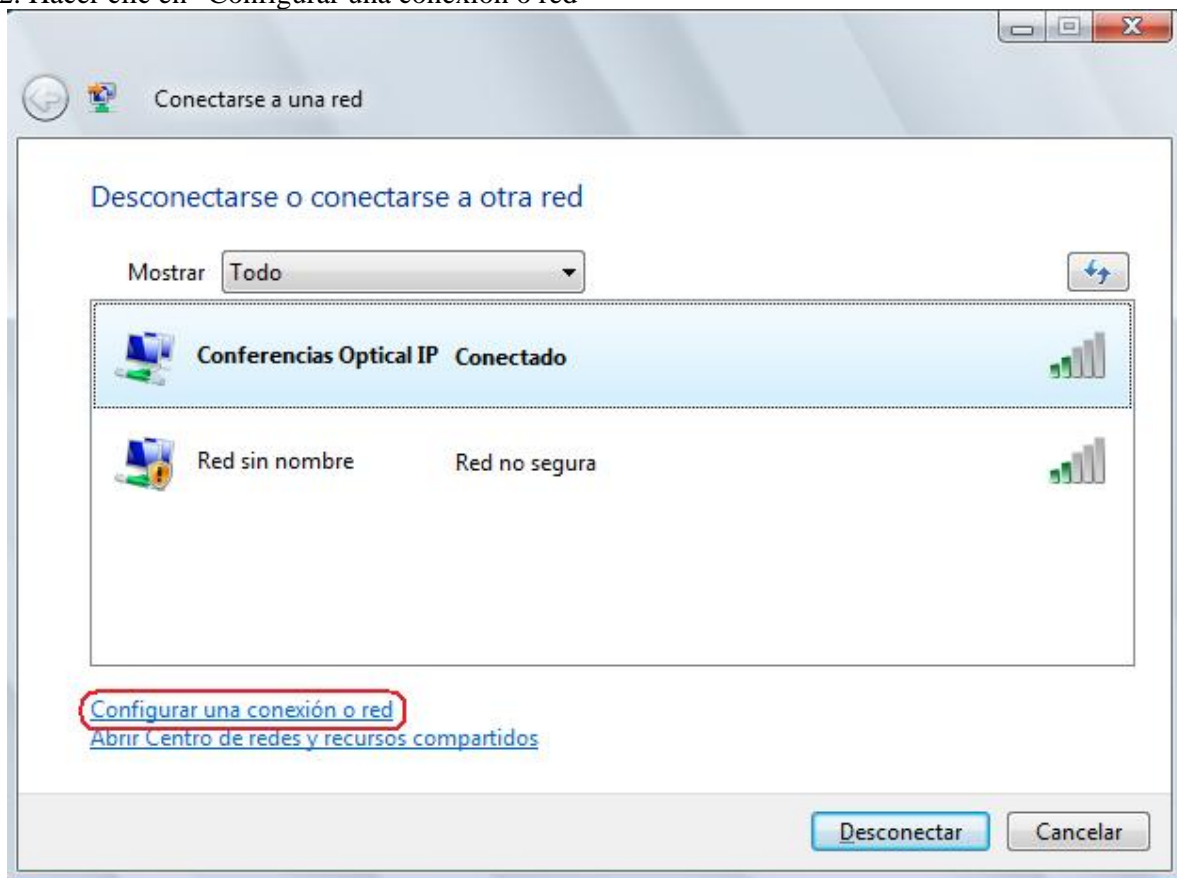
2. Hacer clic en "Configurar una conexión o red"

Conectarse a una red

Desconectarse o conectarse a otra red

Mostrar Todo

Conferencias Optical IP Conectado

Red sin nombre Red no segura

Configurar una conexión o red
Abrir Centro de redes y recursos compartidos

Desconectar Cancelar